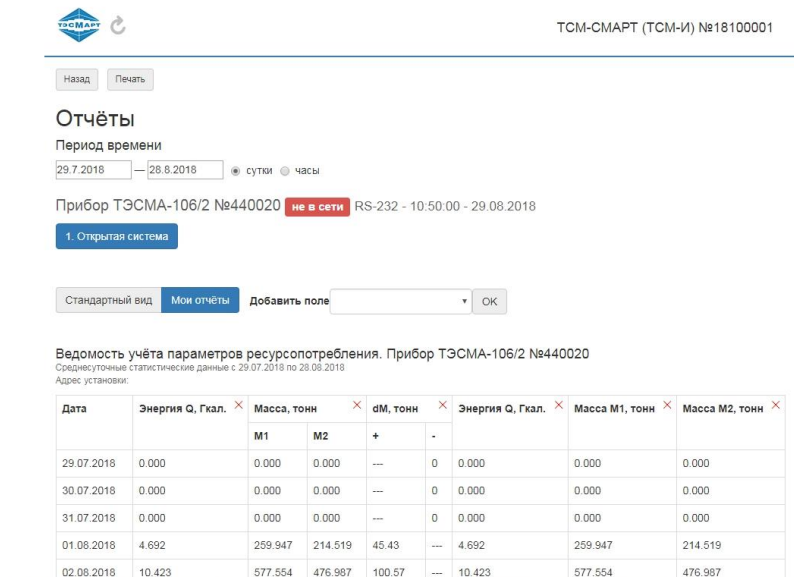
ТЭСМАРТ

ТСМ-СМАРТ (ТСМ-И) №18100001

Назад Печать

Отчёты

Период времени

29.7.2018 — 28.8.2018 сутки часы

Прибор ТЭСМА-106/2 №440020 не в сети RS-232 - 10:50:00 - 29.08.2018

1. Открытая система

Стандартный вид Мои отчёты Добавить поле OK

Ведомость учёта параметров ресурсопотребления. Прибор ТЭСМА-106/2 №440020
Среднесуточные статистические данные с 29.07.2018 по 28.08.2018
Адрес установки:

| Дата | Энергия Q, Гкал. × | Масса, тонн × | | dM, тонн × | | Энергия Q, Гкал. × | Масса M1, тонн × | Масса M2, тонн × |
|---|---|---|---|---|---|---|---|---|
| | | M1 | M2 | + | - | | | |
| 29.07.2018 | 0.000 | 0.000 | 0.000 | --- | 0 | 0.000 | 0.000 | 0.000 |
| 30.07.2018 | 0.000 | 0.000 | 0.000 | --- | 0 | 0.000 | 0.000 | 0.000 |
| 31.07.2018 | 0.000 | 0.000 | 0.000 | --- | 0 | 0.000 | 0.000 | 0.000 |
| 01.08.2018 | 4.692 | 259.947 | 214.519 | 45.43 | --- | 4.692 | 259.947 | 214.519 |
| 02.08.2018 | 10.423 | 577.554 | 476.987 | 100.57 | --- | 10.423 | 577.554 | 476.987 |